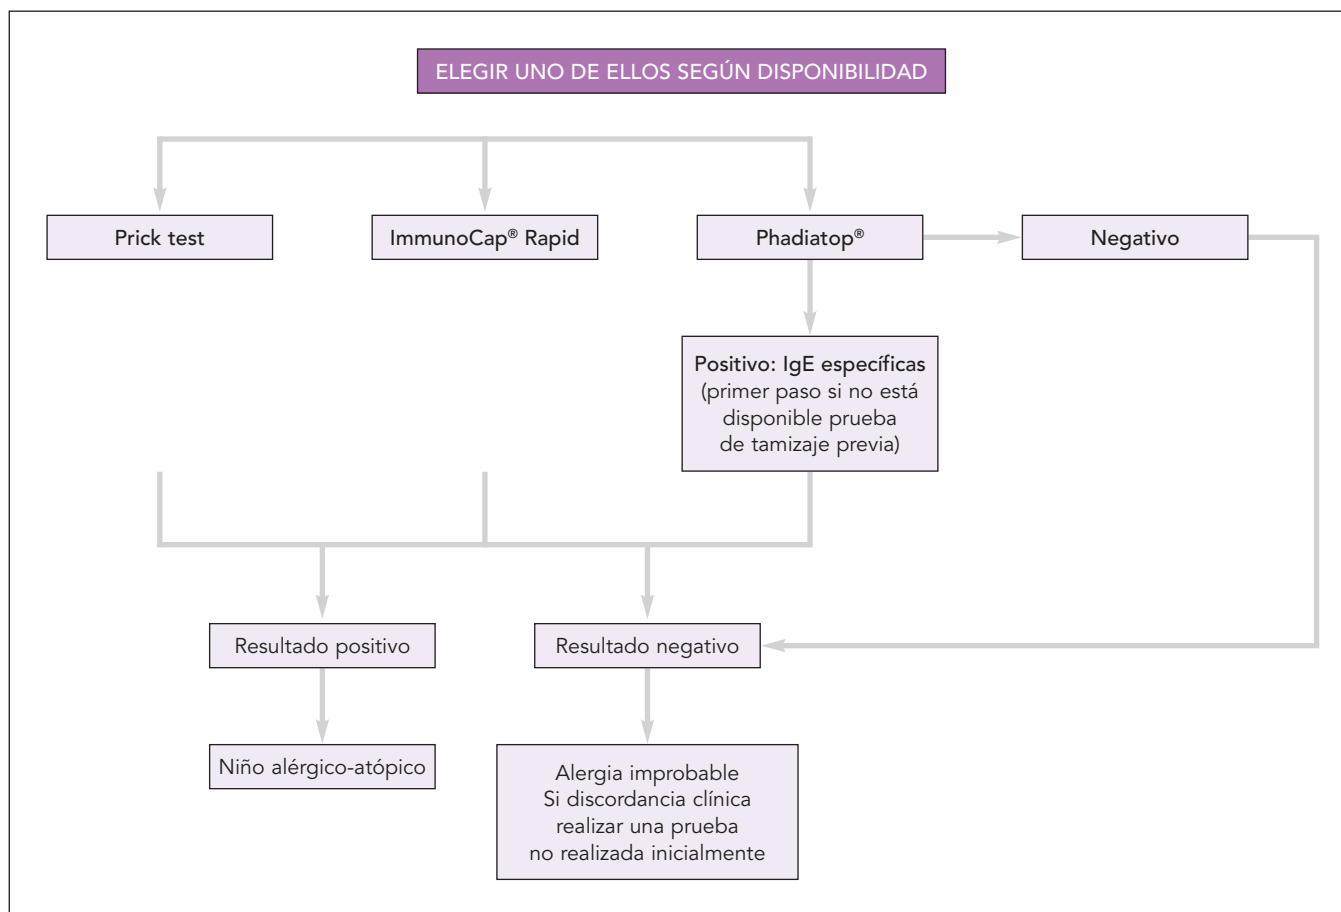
ELEGIR UNO DE ELLOS SEGÚN DISPONIBILIDAD

Prick test

ImmunoCap® Rapid

Phadiatop®

Negativo

Positivo: IgE específicas (primer paso si no está disponible prueba de tamizaje previa)

Resultado positivo

Resultado negativo

Niño alérgico-atópico

Alergia improbable
Si discordancia clínica realizar una prueba no realizada inicialmente